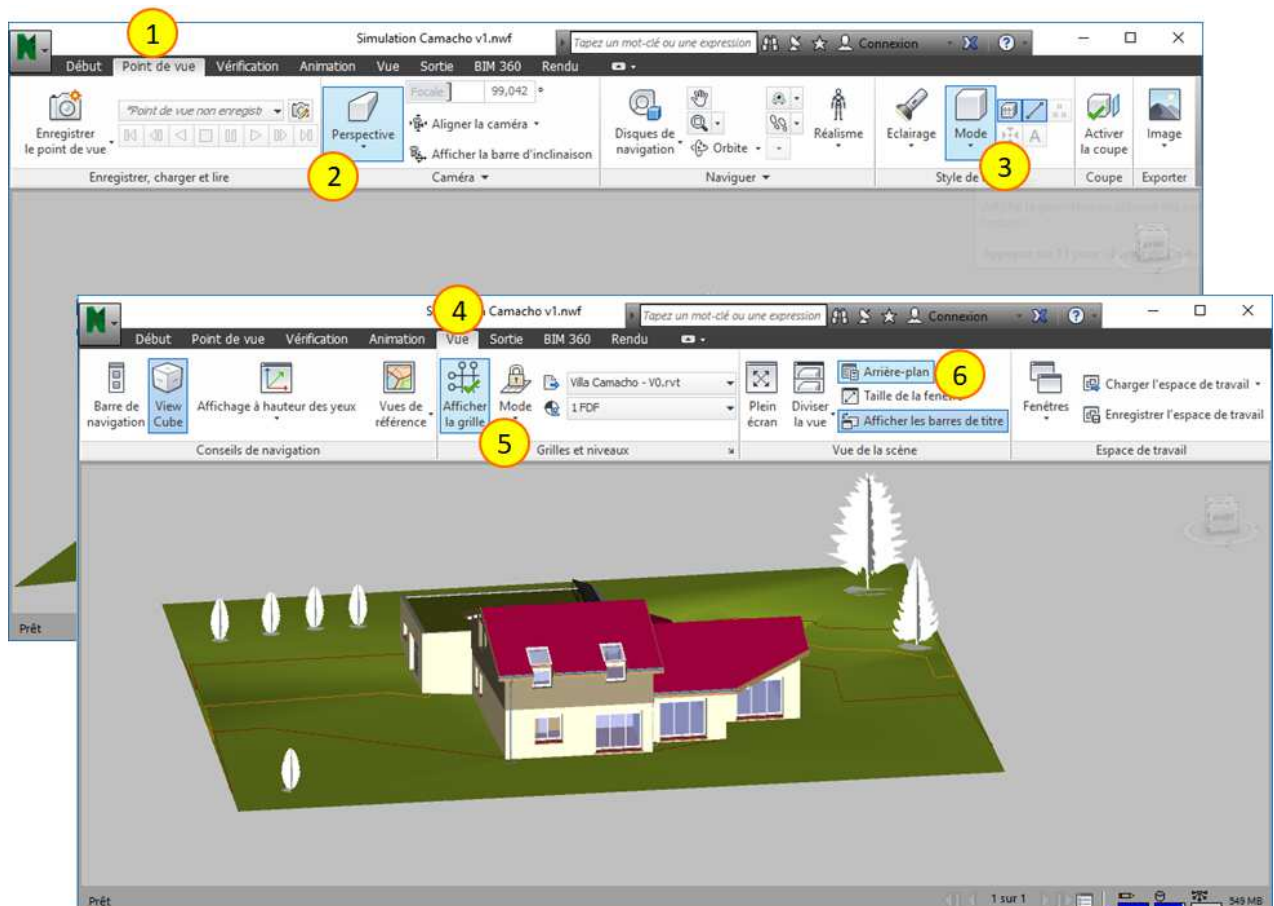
1

Simulation Camacho v1.nwf

Tapez un mot-clé ou une expression

Connexion

Début Point de vue Vérification Animation Vue Sortie BIM 360 Rendu

Enregistrer le point de vue

*Point de vue non enregistr

Perspective

Focale 99,042 °

Aligner la caméra

Afficher la barre d'inclinaison

Disques de navigation

Orbite

Réalisme

Eclairage

Mode

Activer la coupe

Image

2

3

Enregistrer, charger et lire

Caméra

Naviguer

Style de

Coupe

Exporter

Prêt

4

S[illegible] Camacho v1.nwf

Tapez un mot-clé ou une expression

Connexion

Début Point de vue Vérification Animation Vue Sortie BIM 360 Rendu

Barre de navigation

View Cube

Affichage à hauteur des yeux

Vues de référence

Afficher la grille

Mode

Villa Camacho - V0.rvt

1 FDF

Plein écran

Diviser la vue

Arrière-plan

6

Taille de la fenêtre

Afficher les barres de titre

Fenêtres

Charger l'espace de travail

Enregistrer l'espace de travail

Conseils de navigation

5

Grilles et niveaux

Vue de la scène

Espace de travail

Prêt

1 sur 1

549 MB